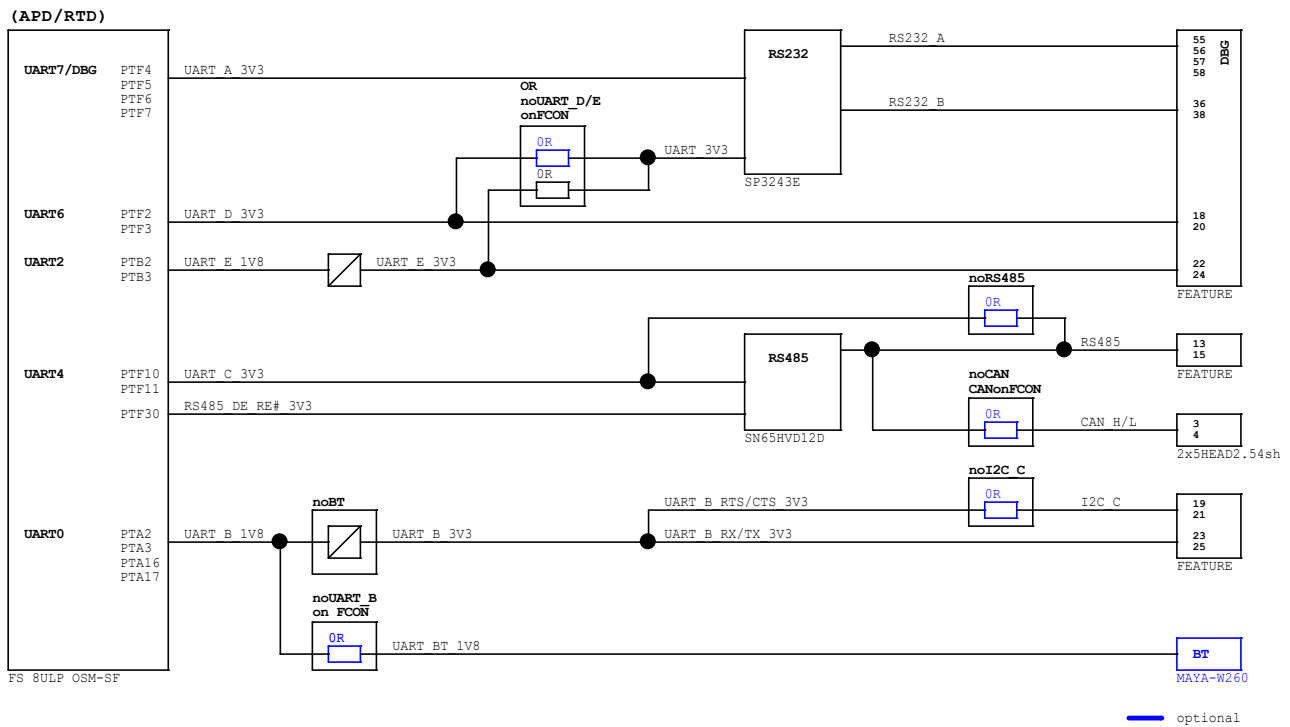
(APD/RTD)

UART7/DBG PTF4 PTF5 PTF6 PTF7
UART_A_3V3

RS232
RS232_A
RS232_B
SP3243E

55 56 57 58
DBG
36 38

OR
noUART_D/E
onFCON
0R
0R
UART_3V3

UART6 PTF2 PTF3
UART_D_3V3
18 20

UART2 PTB2 PTB3
UART_E_1V8
UART_E_3V3
22 24
FEATURE

noRS485
0R
RS485
13 15
FEATURE

UART4 PTF10 PTF11
UART_C_3V3
RS485
SN65HVD12D

PTF30
RS485_DE_RE#_3V3

noCAN
CANonFCON
0R
CAN_H/L
3 4
2x5HEAD2.54sh

noI2C_C
0R
I2C_C
UART_B_RTS/CTS_3V3
19 21

UART0 PTA2 PTA3 PTA16 PTA17
UART_B_1V8
noBT
UART_B_3V3
UART_B_RX/TX_3V3
23 25
FEATURE

noUART_B
on FCON
0R
UART_BT_1V8
BT
MAYA-W260

FS 8ULP OSM-SF

optional